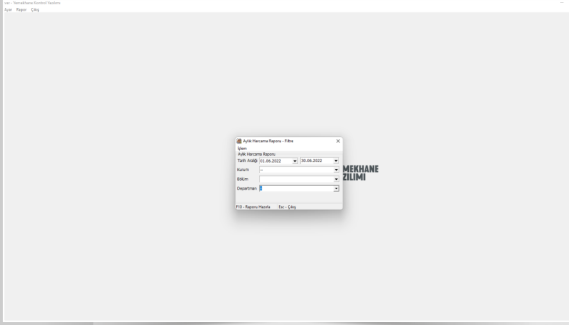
Leo - Yemekhane Çözümü Yazılımı
İşlem Rapor Çıkış

Aylık Harcama Raporu - Filtre
İşlem
Aylık Harcama Raporu
Tarih Aralığı 01.06.2022 30.06.2022
Kurum -
Birim
Departman

F10 - Raporu Hazırla Esc - Çıkış

MEKHANE
ZÜMÜ